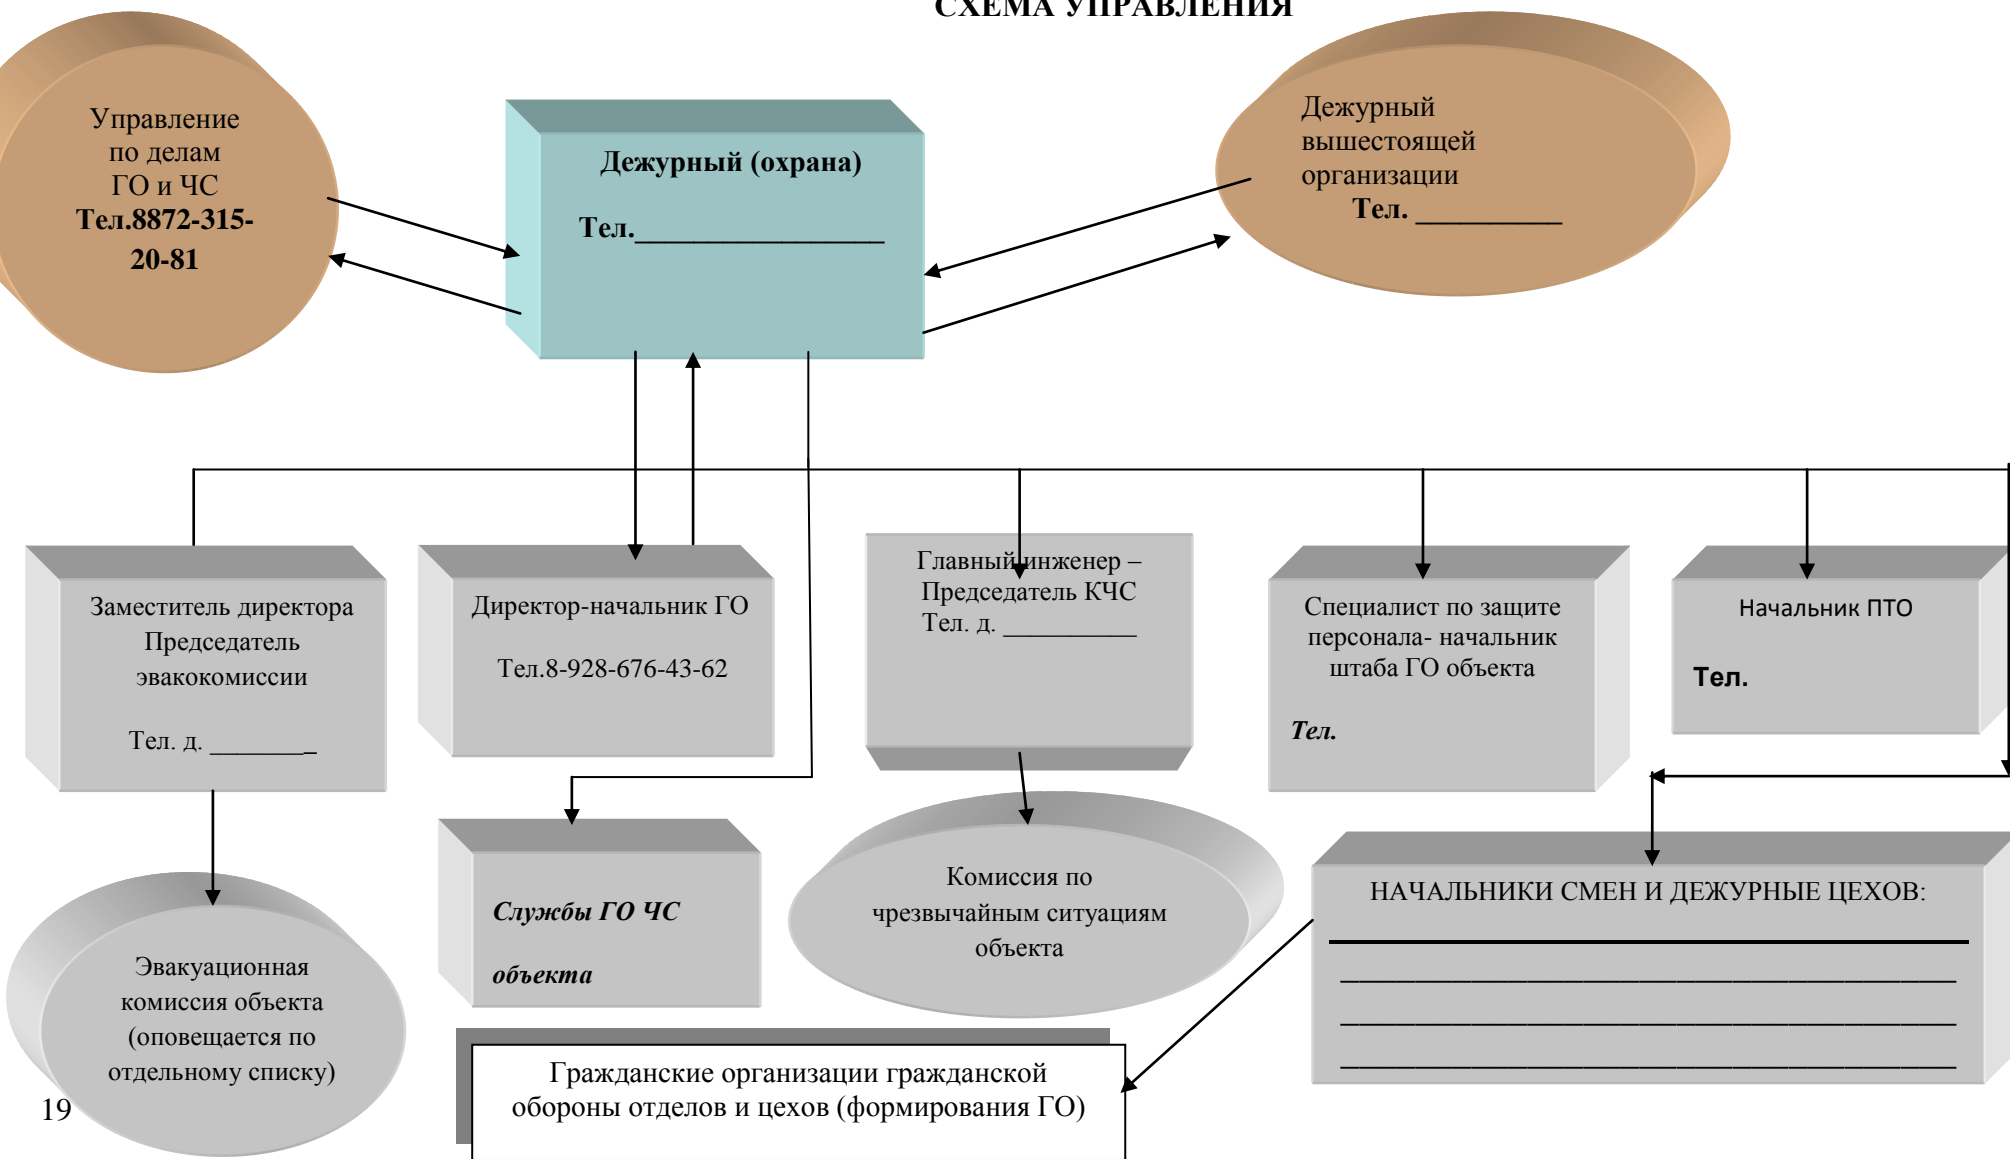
СХЕМА УПРАВЛЕНИЯ

Управление по делам ГО и ЧС
Тел.8872-315-20-81

Дежурный (охрана)

Тел.________________

Дежурный вышестоящей организации
Тел. __________

Заместитель директора Председатель эвакокомиссии

Тел. д. _______

Директор-начальник ГО

Тел.8-928-676-43-62

Главный инженер – Председатель КЧС
Тел. д. __________

Специалист по защите персонала- начальник штаба ГО объекта

Тел.

Начальник ПТО

Тел.

Эвакуационная комиссия объекта (оповещается по отдельному списку)

Службы ГО ЧС

объекта

Комиссия по чрезвычайным ситуациям объекта

НАЧАЛЬНИКИ СМЕН И ДЕЖУРНЫЕ ЦЕХОВ:

Гражданские организации гражданской обороны отделов и цехов (формирования ГО)

19